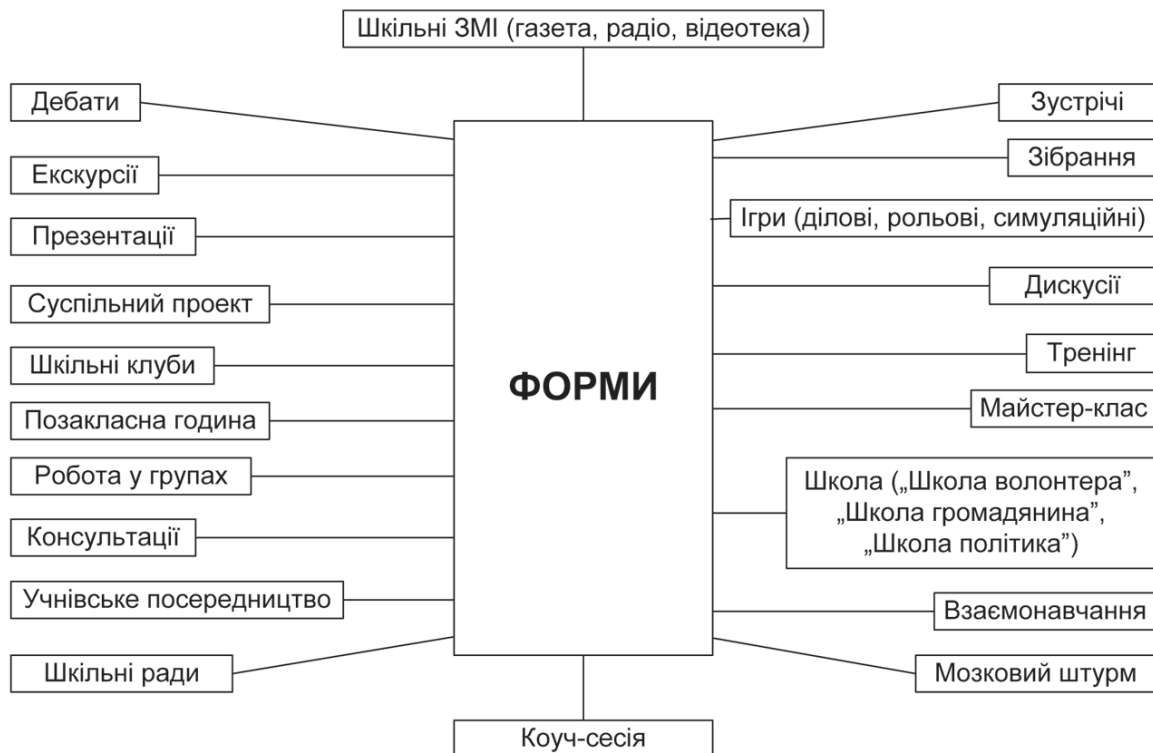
Шкільні ЗМІ (газета, радіо, відеотека)

Дебати

Екскурсії

Презентації

Суспільний проект

Шкільні клуби

Позакласна година

Робота у групах

Консультації

Учнівське посередництво

Шкільні ради

ФОРМИ

Зустрічі

Зібрання

Ігри (ділові, рольові, симуляційні)

Дискусії

Тренінг

Майстер-клас

Школа („Школа волонтера", „Школа громадянина", „Школа політика")

Взаємонавчання

Мозковий штурм

Коуч-сесія